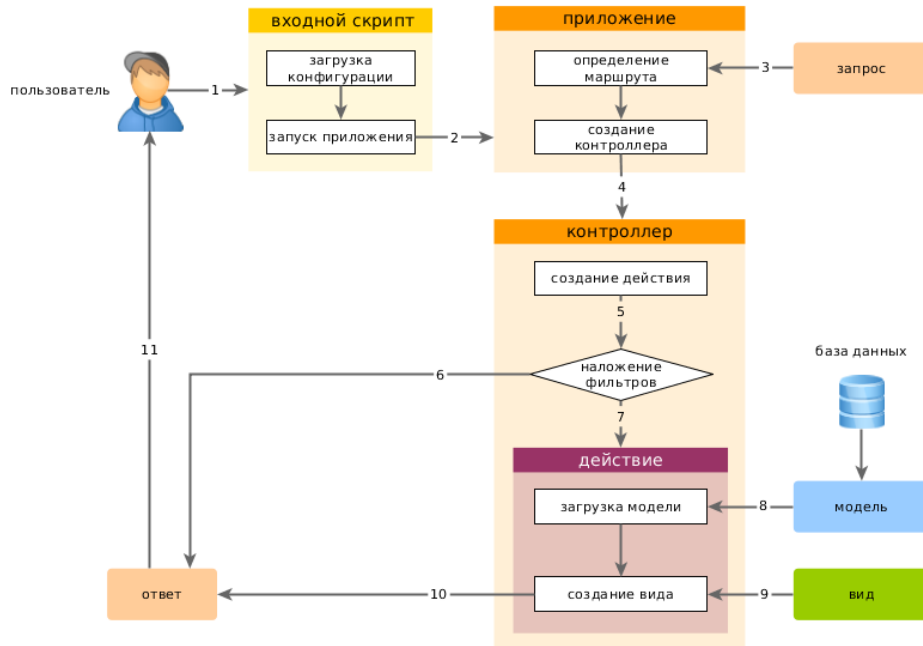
пользователь

1

входной скрипт

загрузка конфигурации

запуск приложения

2

приложение

определение маршрута

3

запрос

создание контроллера

4

контроллер

создание действия

5

11

6

наложение фильтров

база данных

7

действие

загрузка модели

8

модель

ответ

10

создание вида

9

вид